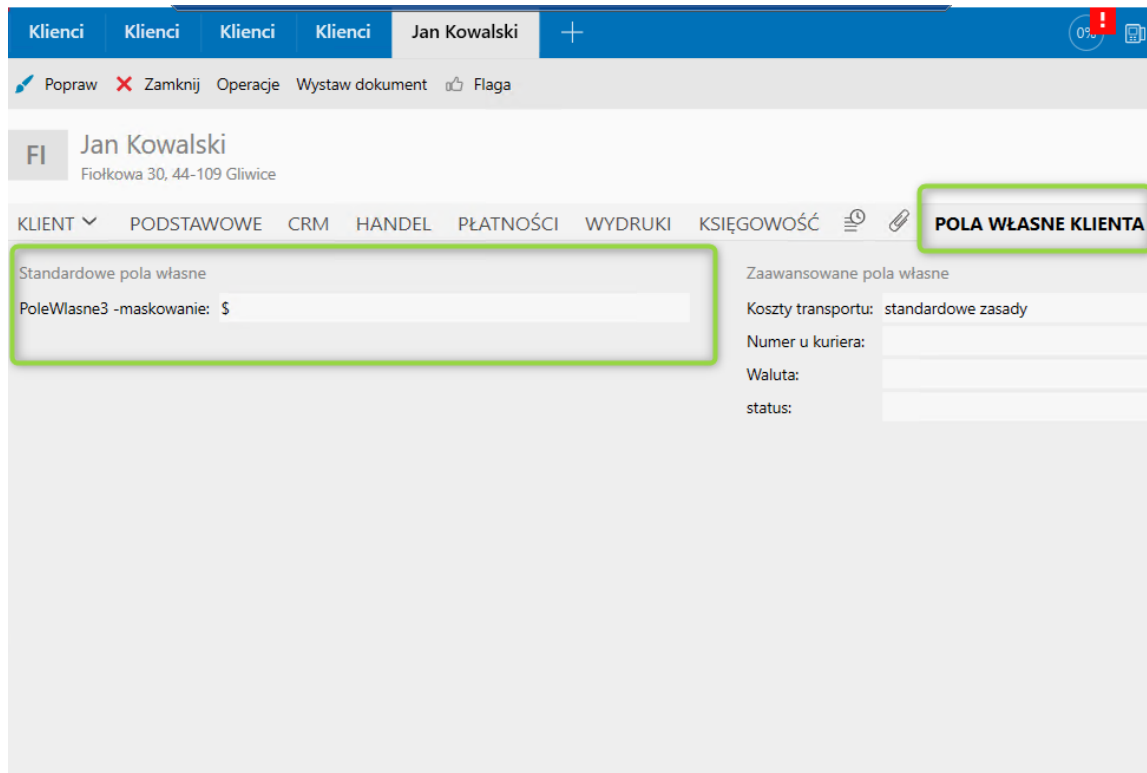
Klienci Klienci Klienci Klienci Jan Kowalski +

0%

Popraw Zamknij Operacje Wystaw dokument Flaga

FI
Jan Kowalski
Fiołkowa 30, 44-109 Gliwice

KLIENT PODSTAWOWE CRM HANDEL PŁATNOŚCI WYDRUKI KSIĘGOWOŚĆ POLA WŁASNE KLIENTA

Standardowe pola własne
PoleWlasne3 -maskowanie: $

Zaawansowane pola własne
Koszty transportu: standardowe zasady
Numer u kuriera:
Waluta:
status: